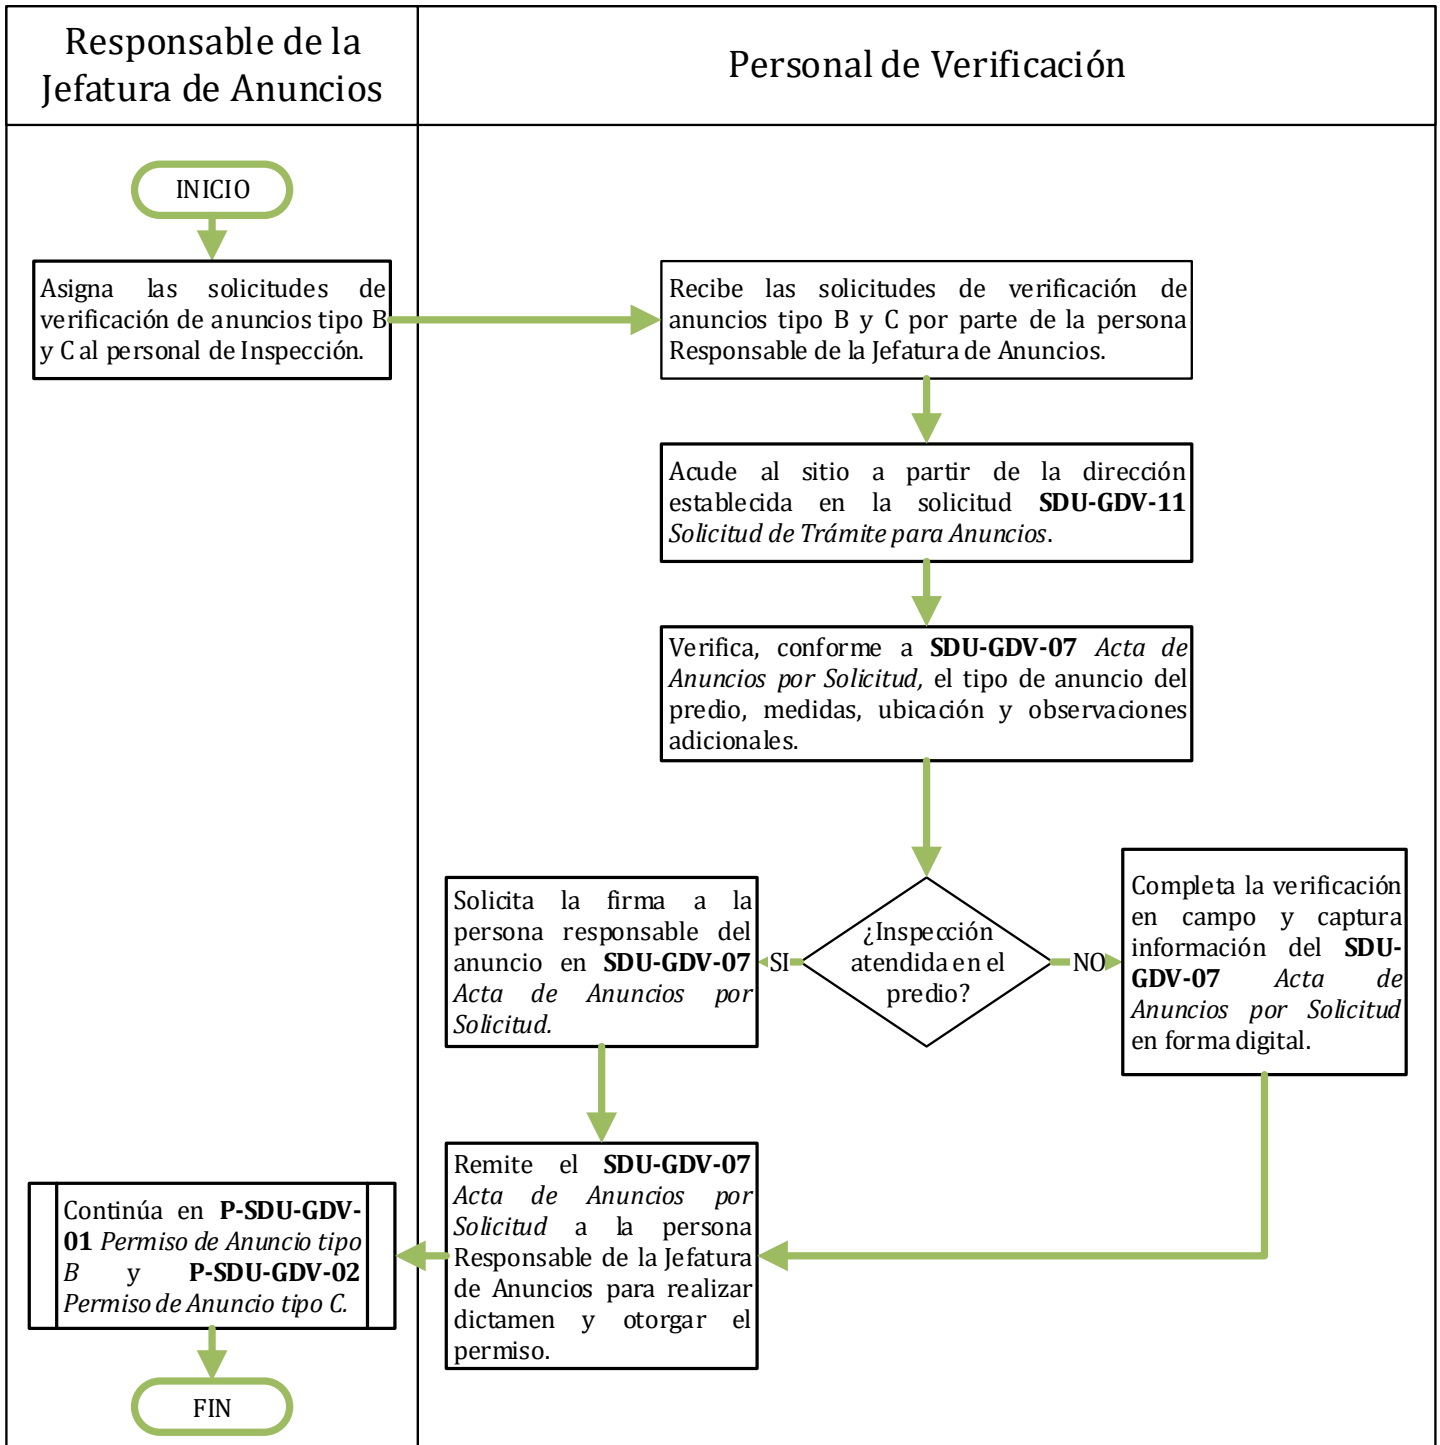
| Responsable de la Jefatura de Anuncios | Personal de Verificación |
|---|---|

INICIO

Asigna las solicitudes de verificación de anuncios tipo B y C al personal de Inspección.

Recibe las solicitudes de verificación de anuncios tipo B y C por parte de la persona Responsable de la Jefatura de Anuncios.

Acude al sitio a partir de la dirección establecida en la solicitud **SDU-GDV-11** *Solicitud de Trámite para Anuncios*.

Verifica, conforme a **SDU-GDV-07** *Acta de Anuncios por Solicitud,* el tipo de anuncio del predio, medidas, ubicación y observaciones adicionales.

¿Inspección atendida en el predio?

SI

NO

Solicita la firma a la persona responsable del anuncio en **SDU-GDV-07** *Acta de Anuncios por Solicitud.*

Completa la verificación en campo y captura información del **SDU-GDV-07** *Acta de Anuncios por Solicitud* en forma digital.

Remite el **SDU-GDV-07** *Acta de Anuncios por Solicitud* a la persona Responsable de la Jefatura de Anuncios para realizar dictamen y otorgar el permiso.

Continúa en **P-SDU-GDV-01** *Permiso de Anuncio tipo B* y **P-SDU-GDV-02** *Permiso de Anuncio tipo C.*

FIN